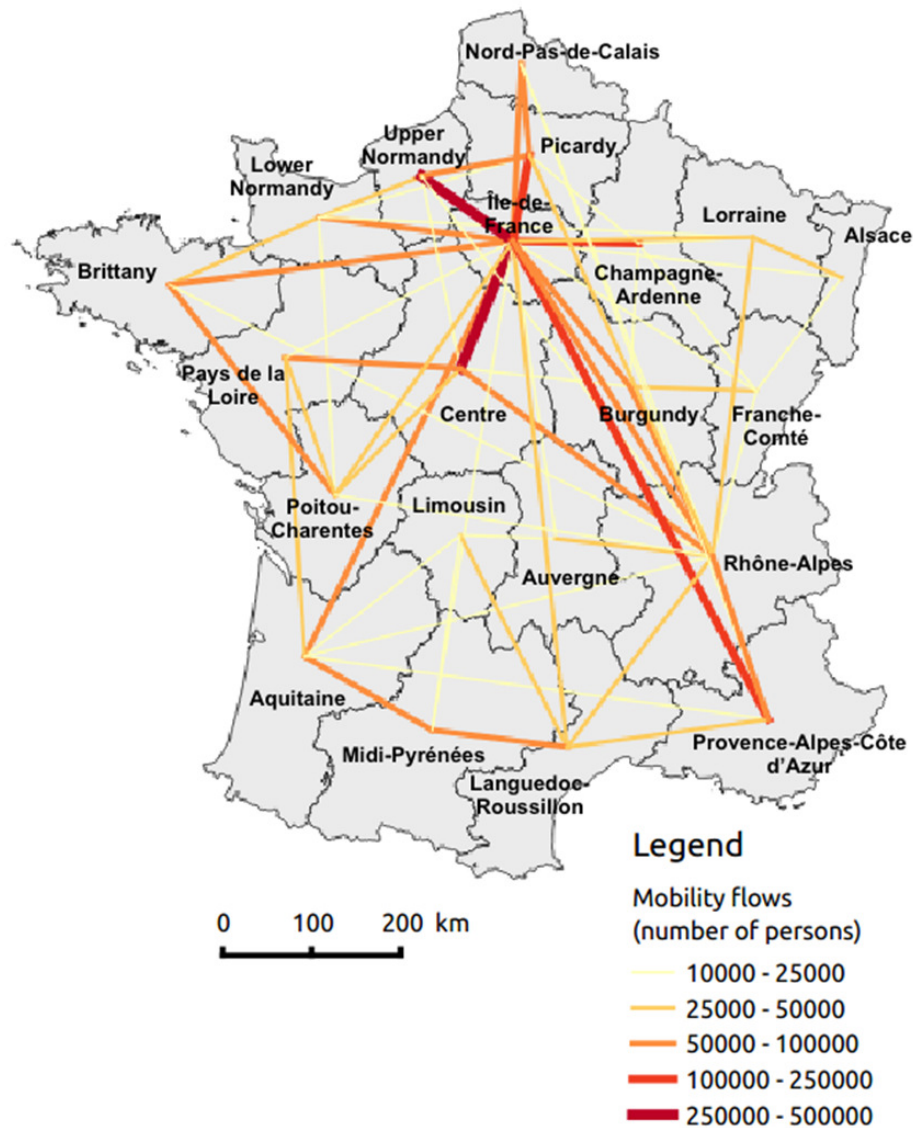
Nord-Pas-de-Calais

Upper Normandy

Picardy

Lower Normandy

Île-de-France

Lorraine

Alsace

Brittany

Champagne-Ardenne

Pays de la Loire

Centre

Burgundy

Franche-Comté

Poitou-Charentes

Limousin

Rhône-Alpes

Auvergne

Aquitaine

Midi-Pyrénées

Languedoc-Roussillon

Provence-Alpes-Côte d'Azur

Legend

Mobility flows (number of persons)

10000 - 25000

25000 - 50000

50000 - 100000

100000 - 250000

250000 - 500000

0 100 200 km